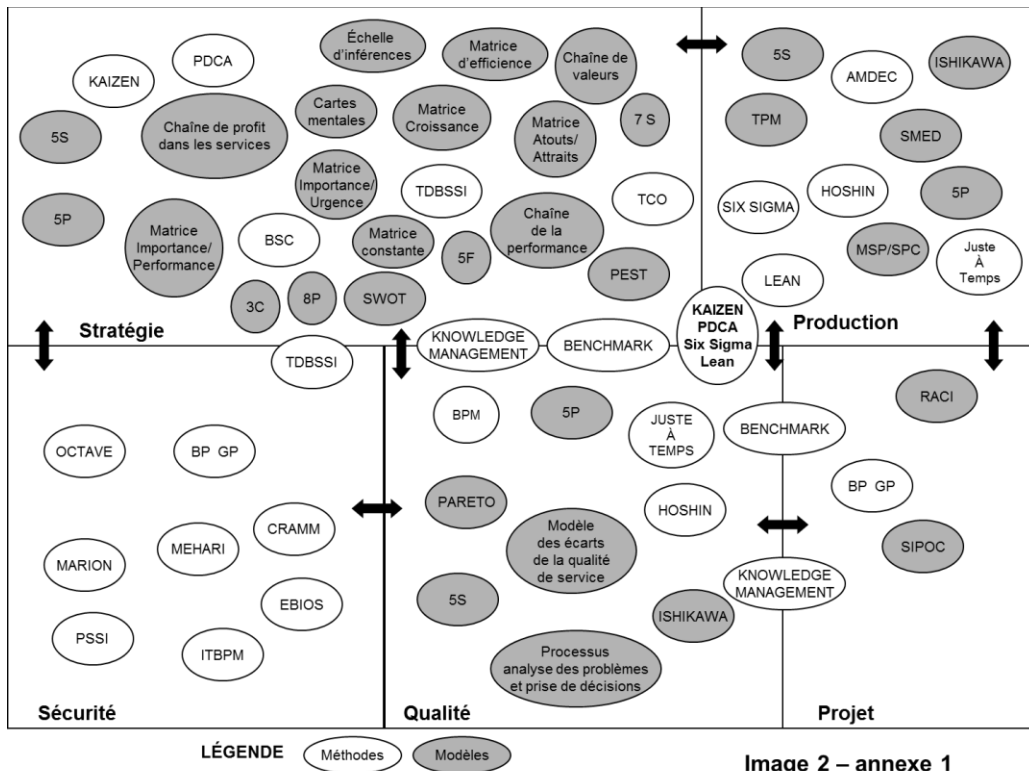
KAIZEN

PDCA

Échelle d'inférences

Matrice d'efficience

Chaîne de valeurs

5S

AMDEC

ISHIKAWA

5S

Chaîne de profit dans les services

Cartes mentales

Matrice Croissance

Matrice Atouts/ Attraits

7 S

TPM

SMED

Matrice Importance/ Urgence

TDBSSI

TCO

SIX SIGMA

HOSHIN

5P

5P

Matrice Importance/ Performance

BSC

Matrice constante

5F

Chaîne de la performance

PEST

MSP/SPC

Juste À Temps

LEAN

3C

8P

SWOT

Stratégie

KNOWLEDGE MANAGEMENT

BENCHMARK

KAIZEN PDCA Six Sigma Lean

Production

TDBSSI

RACI

BPM

5P

JUSTE À TEMPS

BENCHMARK

OCTAVE

BP GP

BP GP

PARETO

HOSHIN

CRAMM

MEHARI

Modèle des écarts de la qualité de service

SIPOC

MARION

KNOWLEDGE MANAGEMENT

EBIOS

5S

ISHIKAWA

PSSI

ITBPM

Processus analyse des problèmes et prise de décisions

Sécurité

Qualité

Projet

LÉGENDE Méthodes Modèles

Image 2 – annexe 1